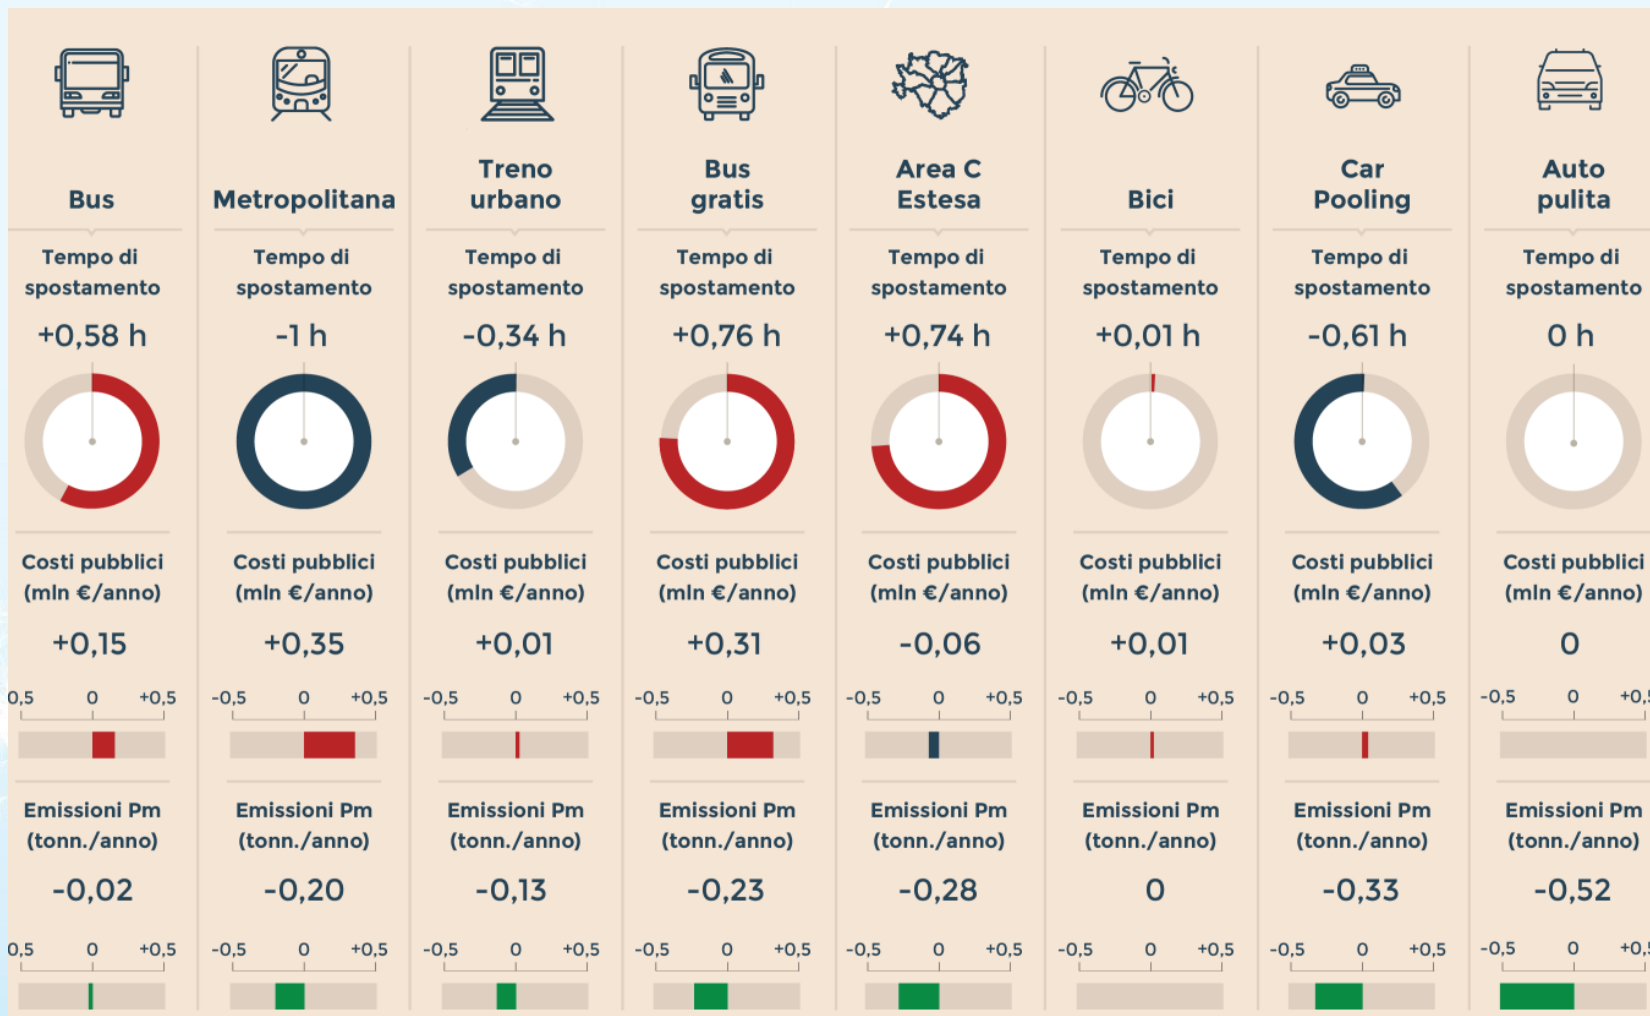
Bus

Tempo di spostamento
+0,58 h

Costi pubblici (mln €/anno)
+0,15

0,5 0 +0,5

Emissioni Pm (tonn./anno)
-0,02

0,5 0 +0,5

Metropolitana

Tempo di spostamento
-1 h

Costi pubblici (mln €/anno)
+0,35

-0,5 0 +0,5

Emissioni Pm (tonn./anno)
-0,20

-0,5 0 +0,5

Treno urbano

Tempo di spostamento
-0,34 h

Costi pubblici (mln €/anno)
+0,01

-0,5 0 +0,5

Emissioni Pm (tonn./anno)
-0,13

-0,5 0 +0,5

Bus gratis

Tempo di spostamento
+0,76 h

Costi pubblici (mln €/anno)
+0,31

-0,5 0 +0,5

Emissioni Pm (tonn./anno)
-0,23

-0,5 0 +0,5

Area C Estesa

Tempo di spostamento
+0,74 h

Costi pubblici (mln €/anno)
-0,06

-0,5 0 +0,5

Emissioni Pm (tonn./anno)
-0,28

-0,5 0 +0,5

Bici

Tempo di spostamento
+0,01 h

Costi pubblici (mln €/anno)
+0,01

-0,5 0 +0,5

Emissioni Pm (tonn./anno)
0

-0,5 0 +0,5

Car Pooling

Tempo di spostamento
-0,61 h

Costi pubblici (mln €/anno)
+0,03

-0,5 0 +0,5

Emissioni Pm (tonn./anno)
-0,33

-0,5 0 +0,5

Auto pulita

Tempo di spostamento
0 h

Costi pubblici (mln €/anno)
0

-0,5 0 +0,5

Emissioni Pm (tonn./anno)
-0,52

-0,5 0 +0,5